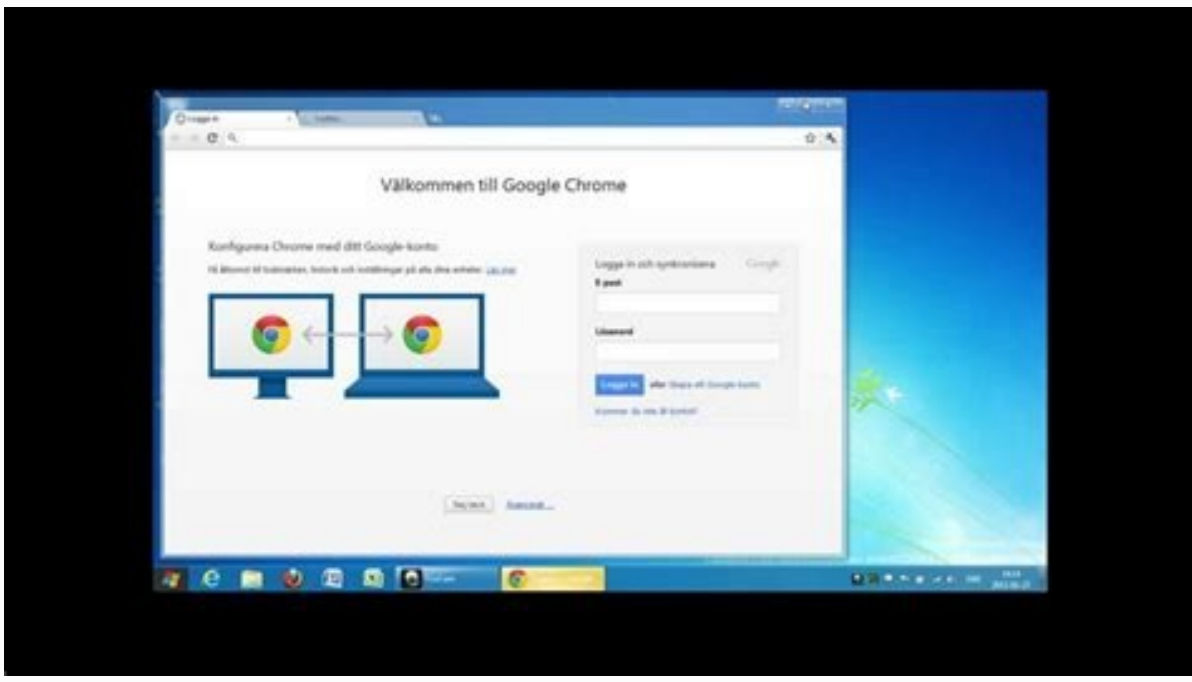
Logga in

Välkommen till Google Chrome

Konfigurera Chrome med ditt Google-konto

Få åtkomst till bokmärken, historik och inställningar på alla dina enheter. Läs mer

Logga in och synkronisera Google

E-post

Lösenord

Logga in eller Skapa ett Google-konto

Kommer du inte åt kontot?

Nej tack Avancerat ...

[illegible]